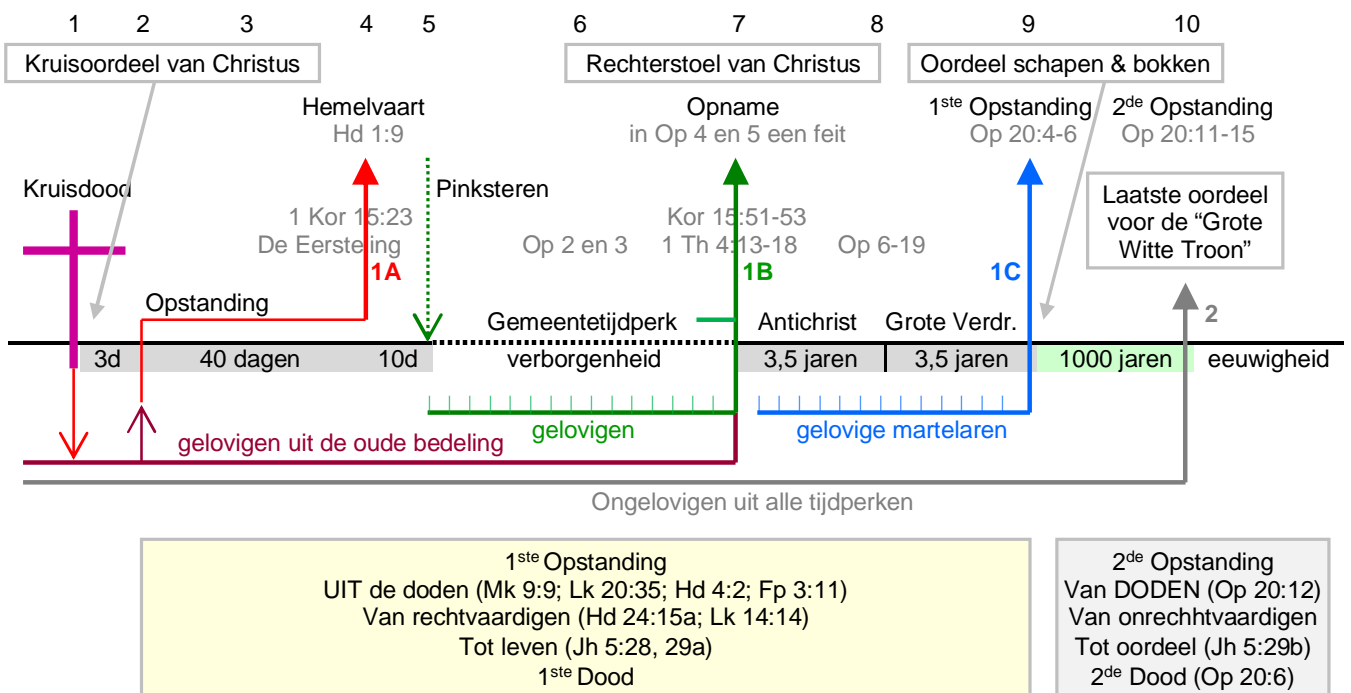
1 2 3 4 5 6 7 8 9 10

Kruisoordeel van Christus

Rechterstoel van Christus

Oordeel schapen & bokken

Hemelvaart
Hd 1:9

Opname
in Op 4 en 5 een feit

1$^{ste}$ Opstanding
Op 20:4-6

2$^{de}$ Opstanding
Op 20:11-15

Kruisdood

Pinksteren

1 Kor 15:23
De Eersteling

Kor 15:51-53

Op 2 en 3

1 Th 4:13-18

Op 6-19

Laatste oordeel voor de “Grote Witte Troon”

1A

1B

1C

Opstanding

Gemeentetijdperk

Antichrist

Grote Verdr.

2

3d

40 dagen

10d

verborgenheid

3,5 jaren

3,5 jaren

1000 jaren

eeuwigheid

gelovigen uit de oude bedeling

gelovigen

gelovige martelaren

Ongelovigen uit alle tijdperken

1$^{ste}$ Opstanding
UIT de doden (Mk 9:9; Lk 20:35; Hd 4:2; Fp 3:11)
Van rechtvaardigen (Hd 24:15a; Lk 14:14)
Tot leven (Jh 5:28, 29a)
1$^{ste}$ Dood

2$^{de}$ Opstanding
Van DODEN (Op 20:12)
Van onrechhtvaardigen
Tot oordeel (Jh 5:29b)
2$^{de}$ Dood (Op 20:6)